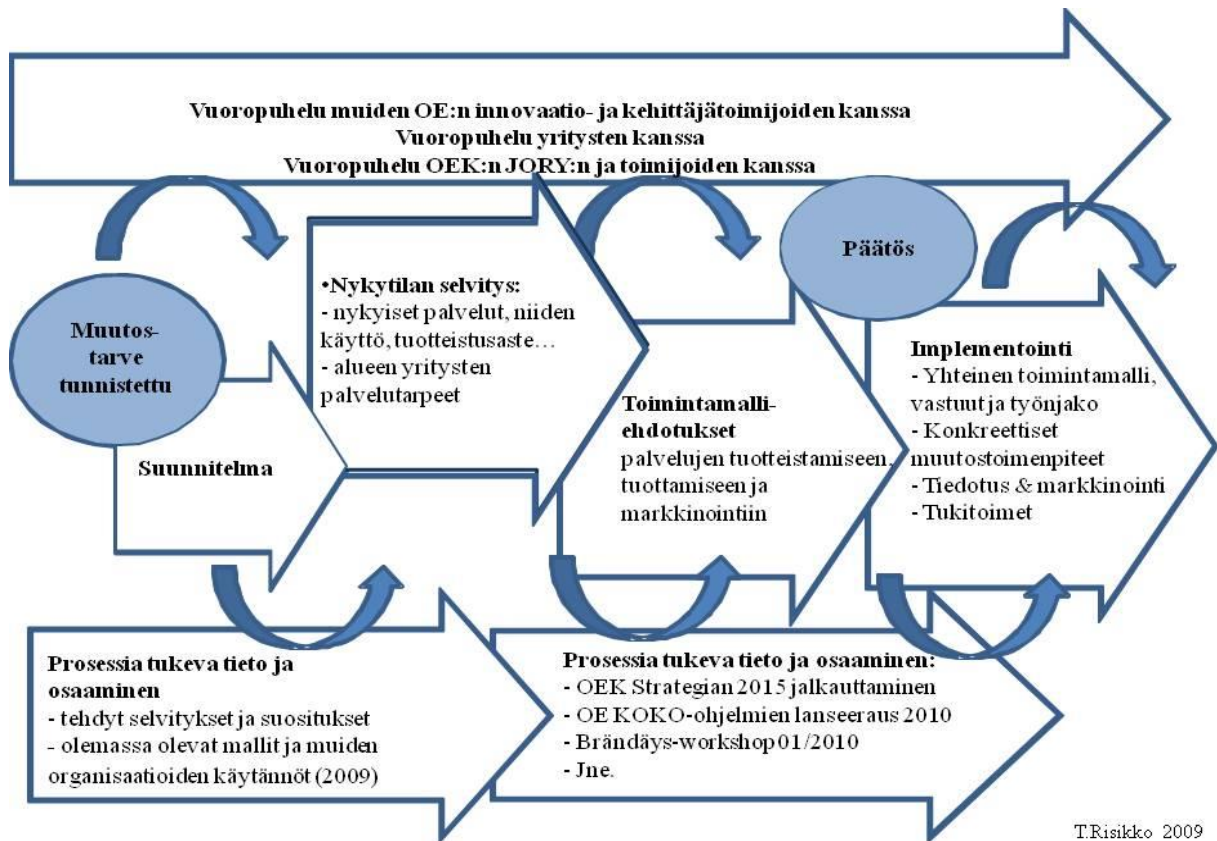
Vuoropuhelu muiden OE:n innovaatio- ja kehittäjätoimijoiden kanssa
Vuoropuhelu yritysten kanssa
Vuoropuhelu OEK:n JORY:n ja toimijoiden kanssa

Päätös

Muutos-tarve tunnistettu

Suunnitelma

•Nykytilan selvitys:
- nykyiset palvelut, niiden käyttö, tuotteistusaste…
- alueen yritysten palvelutarpeet

Toimintamalli-ehdotukset
palvelujen tuotteistamiseen, tuottamiseen ja markkinointiin

Implementointi
- Yhteinen toimintamalli, vastuut ja työnjako
- Konkreettiset muutostoimenpiteet
- Tiedotus & markkinointi
- Tukitoimet

Prosessia tukeva tieto ja osaaminen
- tehdyt selvitykset ja suositukset
- olemassa olevat mallit ja muiden organisaatioiden käytännöt (2009)

Prosessia tukeva tieto ja osaaminen:
- OEK Strategian 2015 jalkauttaminen
- OE KOKO-ohjelmien lanseeraus 2010
- Brändäys-workshop 01/2010
- Jne.

T.Risikko 2009